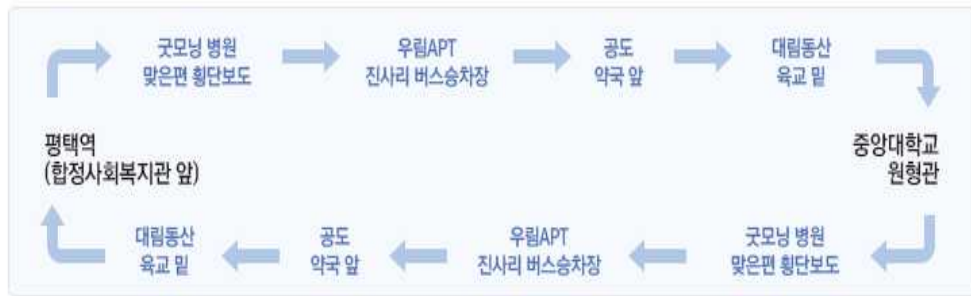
굿모닝 병원
맞은편 횡단보도

우림APT
진사리 버스승차장

공도
약국 앞

대림동산
육교 밑

평택역
(합정사회복지관 앞)

중앙대학교
원형관

대림동산
육교 밑

공도
약국 앞

우림APT
진사리 버스승차장

굿모닝 병원
맞은편 횡단보도